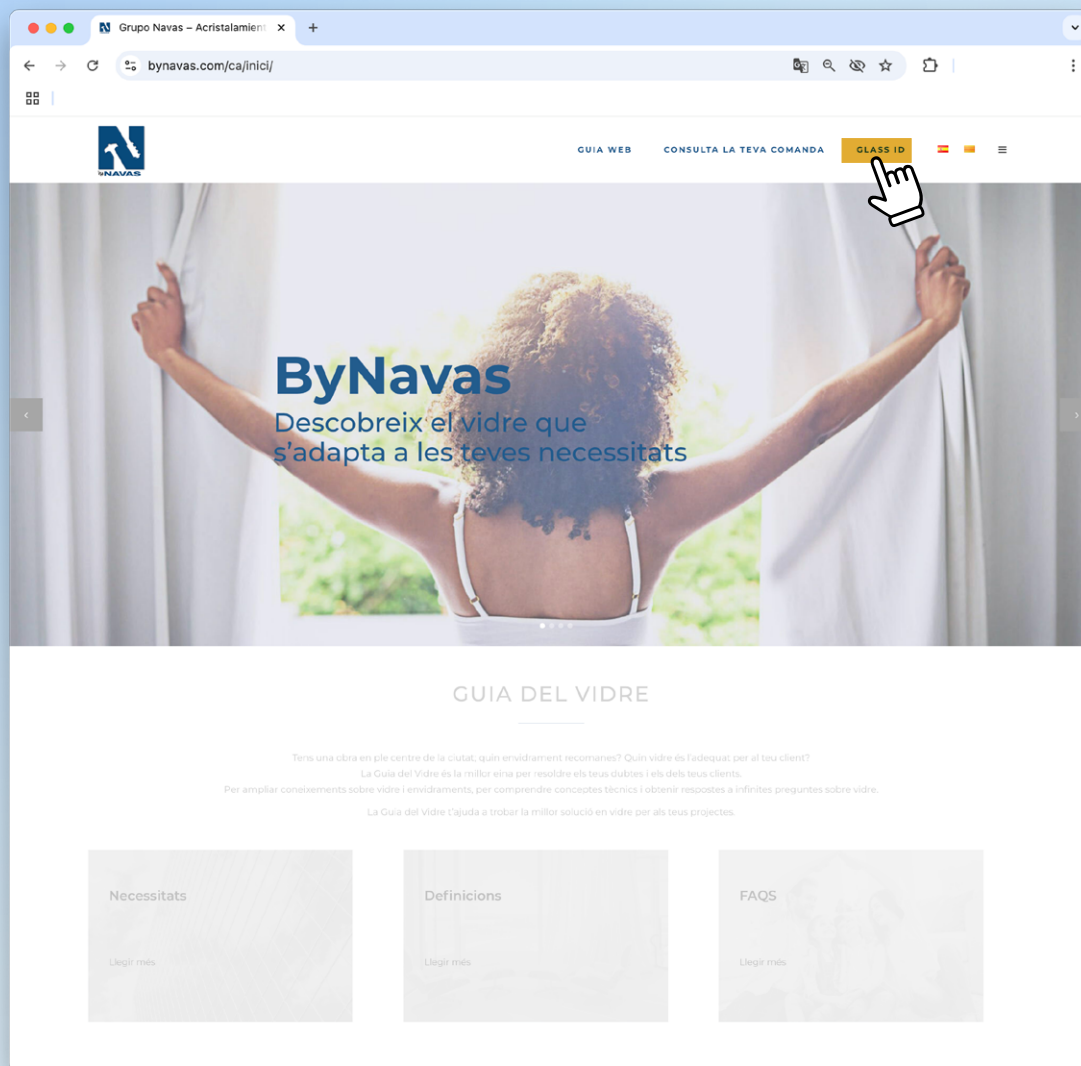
Grupo Navas – Acristalamient

bynavas.com/ca/inici/

NAVAS

GUIA WEB

CONSULTA LA TEVA COMANDA

GLASS ID

ByNavas

Descobreix el vidre que s'adapta a les teves necessitats

GUIA DEL VIDRE

Tens una obra en ple centre de la ciutat, quin envidrament recomanes? Quin vidre és l'adequat per al teu client?
La Guia del Vidre és la millor eina per resoldre els teus dubtes i els dels teus clients.
Per ampliar coneixements sobre vidre i envidraments, per comprendre conceptes tècnics i obtenir respostes a infinites preguntes sobre vidre.

La Guia del Vidre t'ajuda a trobar la millor solució en vidre per als teus projectes.

Necessitats

Llegir més

Definicions

Llegir més

FAQS

Llegir més